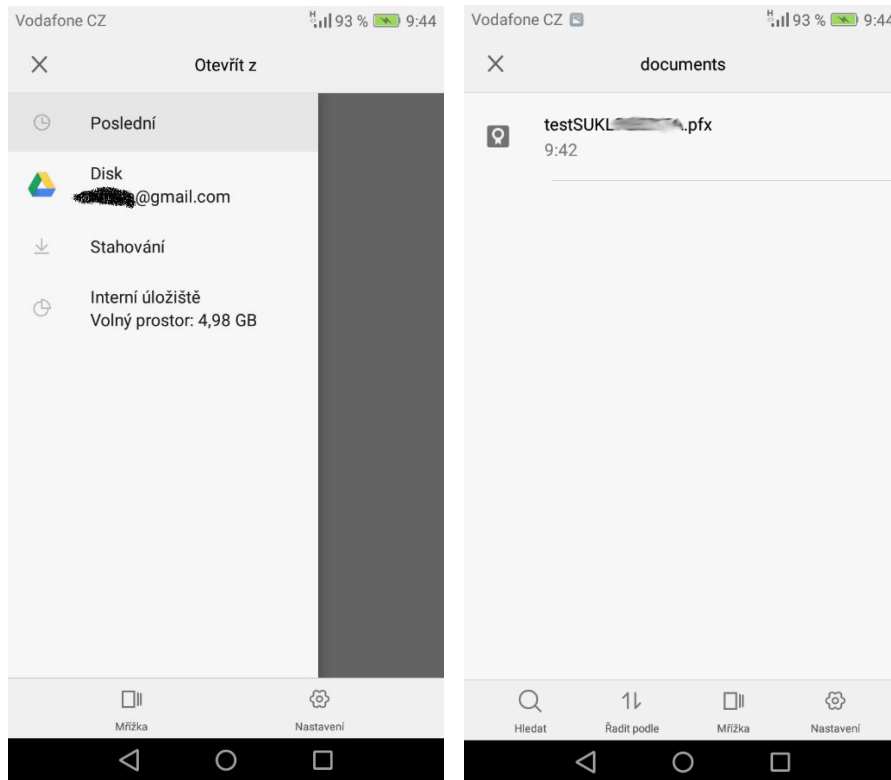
Vodafone CZ
93 % 9:44

Otevřít z

Poslední

Disk
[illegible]@gmail.com

Stahování

Interní úložiště
Volný prostor: 4,98 GB

Mřížka
Nastavení

Vodafone CZ
93 % 9:44

documents

testSUKL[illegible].pfx
9:42

Hledat
Řadit podle
Mřížka
Nastavení